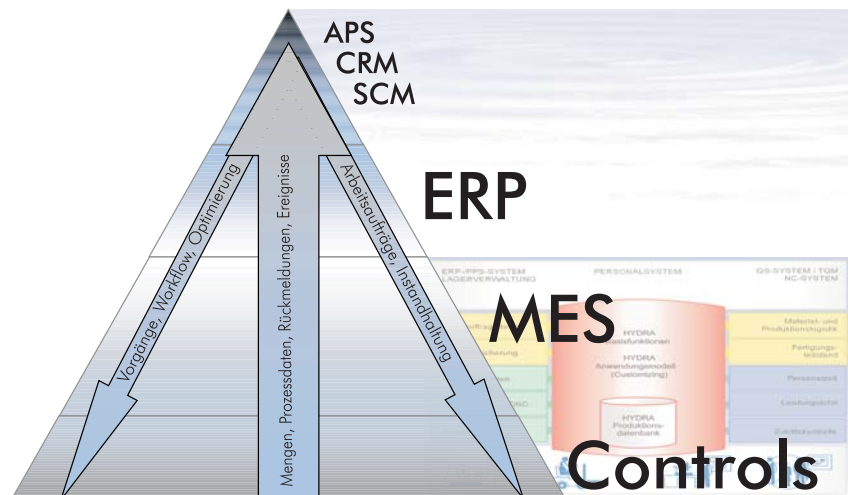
APS
CRM
SCM

ERP

MES

Controls

Vorgänge, Workflow, Optimierung

Mengen, Prozessdaten, Rückmeldungen, Ereignisse

Arbeitsaufträge, Instandhaltung

ERP-/PPS-SYSTEM
LAGERVERWALTUNG

PERSONALSYSTEM

QS-SYSTEM / TQM
NC-SYSTEM

HYDRA
Basisfunktionen

HYDRA
Anwendungsmodell
(Customizing)

HYDRA
Produktionsdatenbank

Material- und
Produktionslogistik

Fertigungsleitstand

Personalzeit

Leistungslohn

Zutrittskontrolle

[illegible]